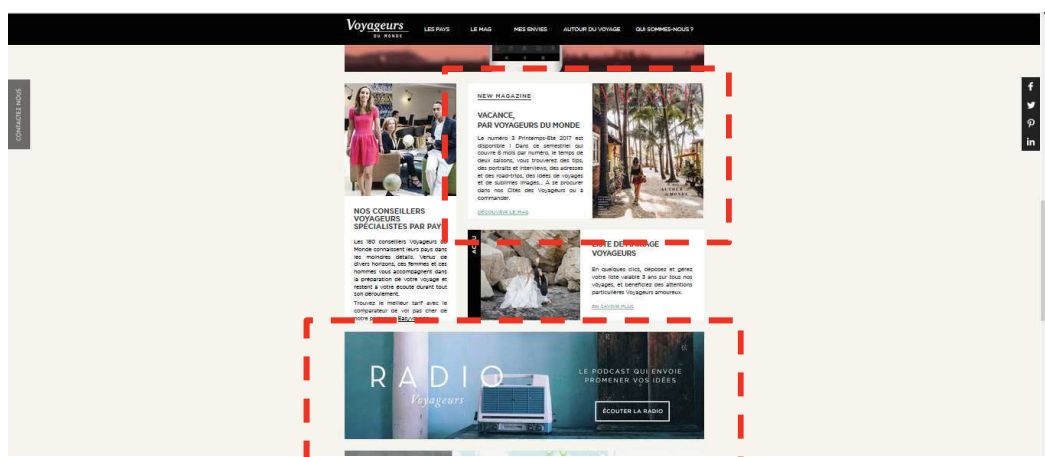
Voyageurs DU MONDE

LES PAYS LE MAG MES ENVIES AUTOUR DU VOYAGE QUI SOMMES-NOUS ?

CONTACTEZ-NOUS

f
in

NEW MAGAZINE

VACANCE, PAR VOYAGEURS DU MONDE

Le numéro 3 Printemps-Été 2017 est disponible ! Dans ce semestriel qui couvre 6 mois par numéro, le temps de deux saisons, vous trouverez des tips, des portraits et interviews, des adresses et des road-trips, des idées de voyages et de sublimes images... A se procurer dans nos Cités des Voyageurs ou à commander.

DÉCOUVRIR LE MAG

NOS CONSEILLERS VOYAGEURS SPÉCIALISTES PAR PAY

Les 180 conseillers Voyageurs du Monde connaissent leurs pays dans les moindres détails. Venus de divers horizons, ces femmes et ces hommes vous accompagnent dans la préparation de votre voyage et restent à votre écoute durant tout son déroulement.

Trouvez le meilleur tarif avec le comparateur de vol pas cher de votre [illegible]

ACTU

LISTE DE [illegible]AGE VOYAGEURS

En quelques clics, déposez et gérez votre liste valable 3 ans sur tous nos voyages, et bénéficiez des attentions particulières Voyageurs amoureux.

EN SAVOIR PLUS

RADIO
Voyageurs

LE PODCAST QUI ENVOIE PROMENER VOS IDÉES

ÉCOUTER LA RADIO